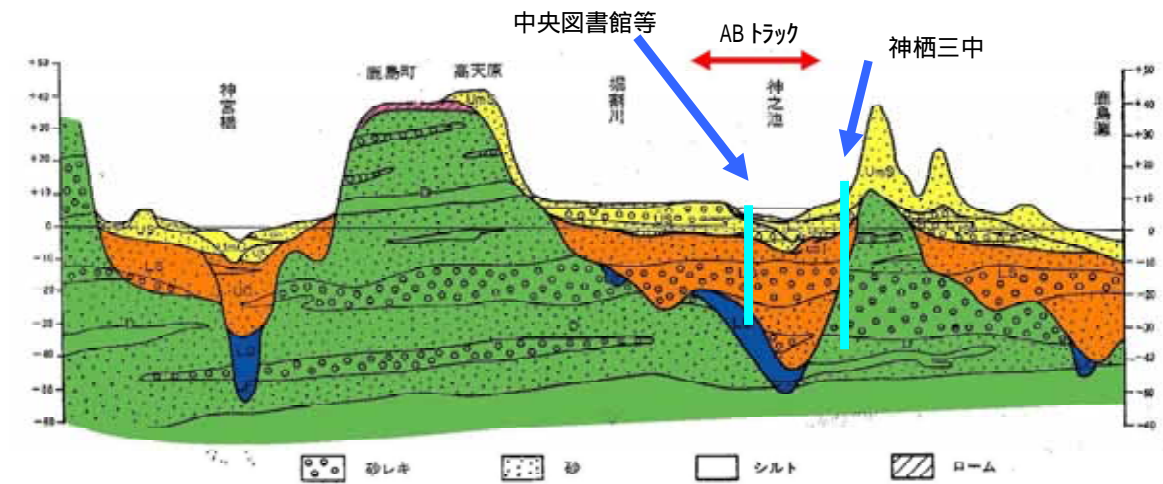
中央図書館等

AB トラック

神栖三中

+50
+40
+30
+20
+10
0
-10
-20
-30
-40
-50
-60

神宮橋

鹿島町

高天原

堀割川

神之池

鹿島灘

Um

Ums

Ls

Lm

Ld

D

+50
+40
+30
+20
+10
0
-10
-20
-30
-40
-50
-60

砂レキ

砂

シルト

ローム